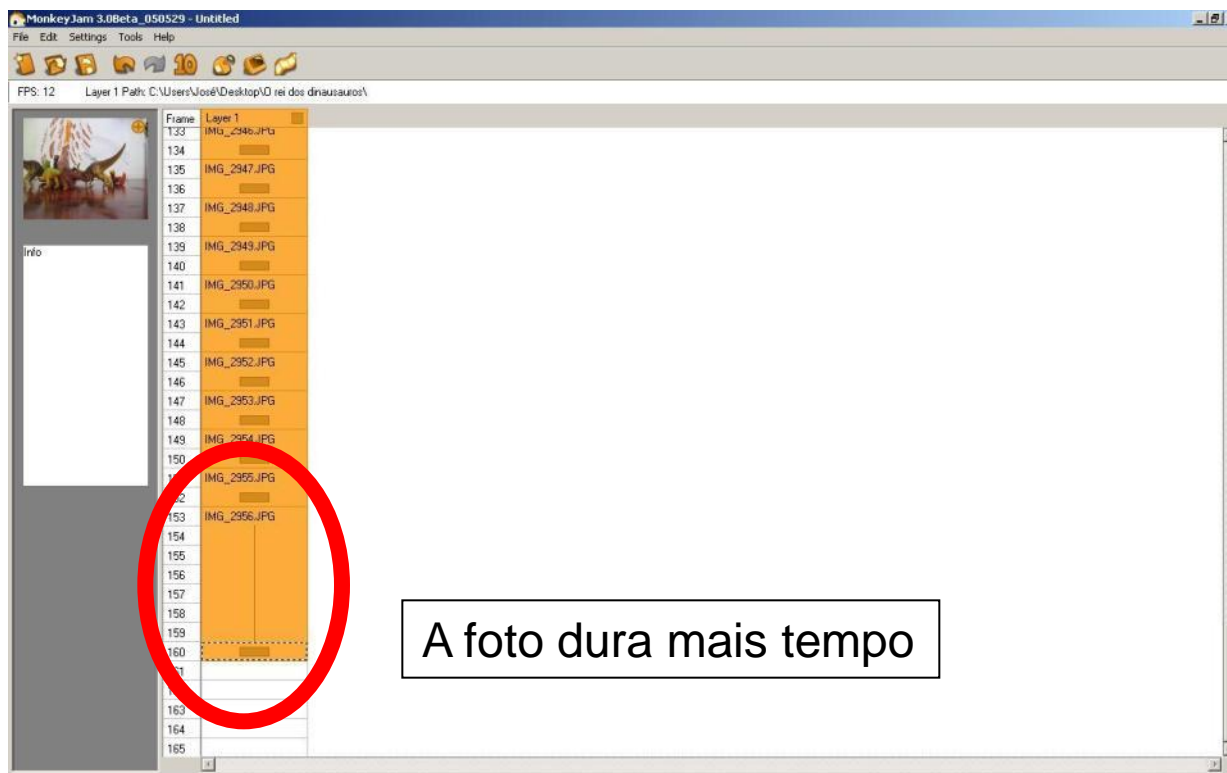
MonkeyJam 3.0Beta_050529 - Untitled

File Edit Settings Tools Help

10

FPS: 12 Layer 1 Path: C:\Users\José\Desktop\O rei dos dinausauros\

Info

| Frame | Layer 1 |
|---|---|
| 133 | IMG_2946.JPG |
| 134 | |
| 135 | IMG_2947.JPG |
| 136 | |
| 137 | IMG_2948.JPG |
| 138 | |
| 139 | IMG_2949.JPG |
| 140 | |
| 141 | IMG_2950.JPG |
| 142 | |
| 143 | IMG_2951.JPG |
| 144 | |
| 145 | IMG_2952.JPG |
| 146 | |
| 147 | IMG_2953.JPG |
| 148 | |
| 149 | IMG_2954.JPG |
| 150 | |
| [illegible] | IMG_2955.JPG |
| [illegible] | |
| 153 | IMG_2956.JPG |
| 154 | |
| 155 | |
| 156 | |
| 157 | |
| 158 | |
| 159 | |
| 160 | |
| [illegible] | |
| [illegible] | |
| 163 | |
| 164 | |
| 165 | |

A foto dura mais tempo